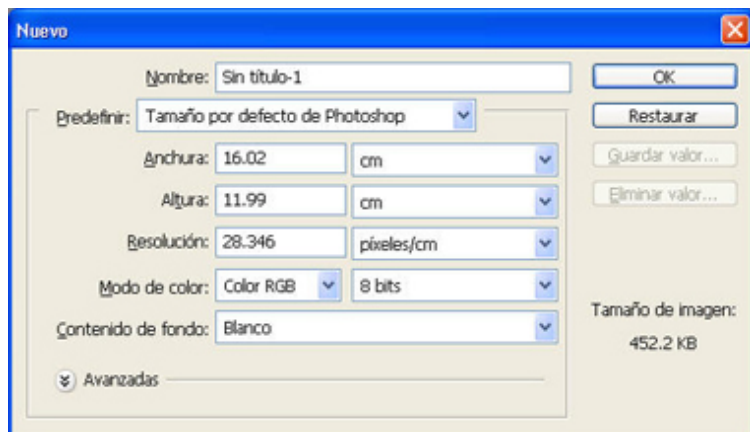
Nuevo

Nombre: Sin título-1

Predefinir: Tamaño por defecto de Photoshop

Anchura: 16.02 cm

Altura: 11.99 cm

Resolución: 28.346 píxeles/cm

Modo de color: Color RGB 8 bits

Contenido de fondo: Blanco

Avanzadas

OK

Restaurar

Guardar valor...

Eliminar valor...

Tamaño de imagen:
452.2 KB